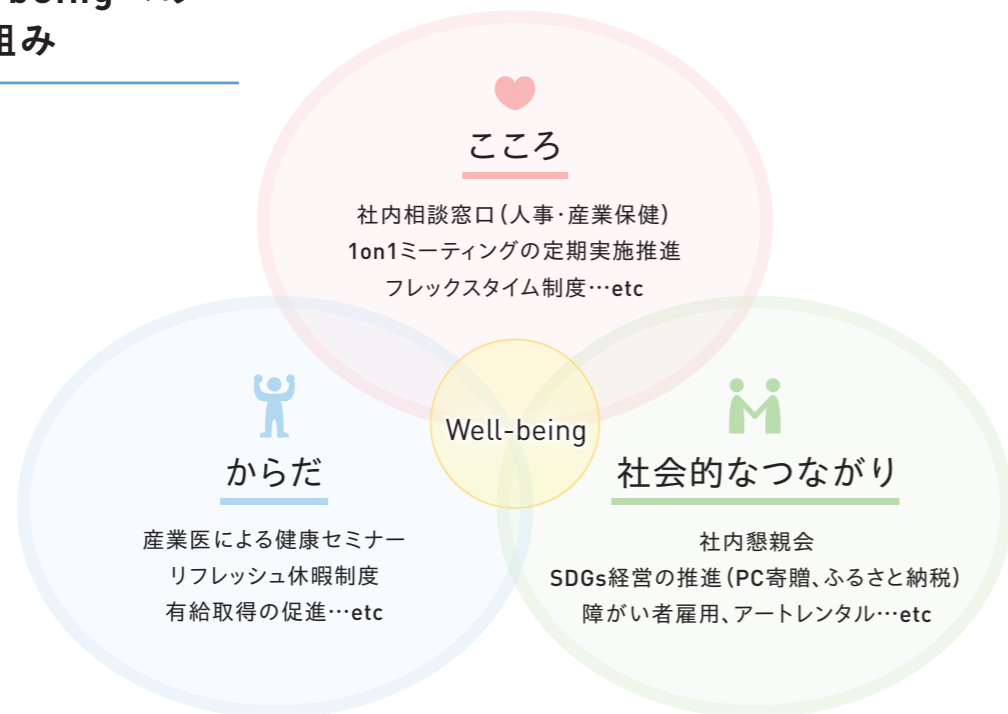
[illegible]being への
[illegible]組み

こころ

社内相談窓口（人事・産業保健）
1on1ミーティングの定期実施推進
フレックスタイム制度…etc

Well-being

からだ

産業医による健康セミナー
リフレッシュ休暇制度
有給取得の促進…etc

社会的なつながり

社内懇親会
SDGs経営の推進（PC寄贈、ふるさと納税）
障がい者雇用、アートレンタル…etc